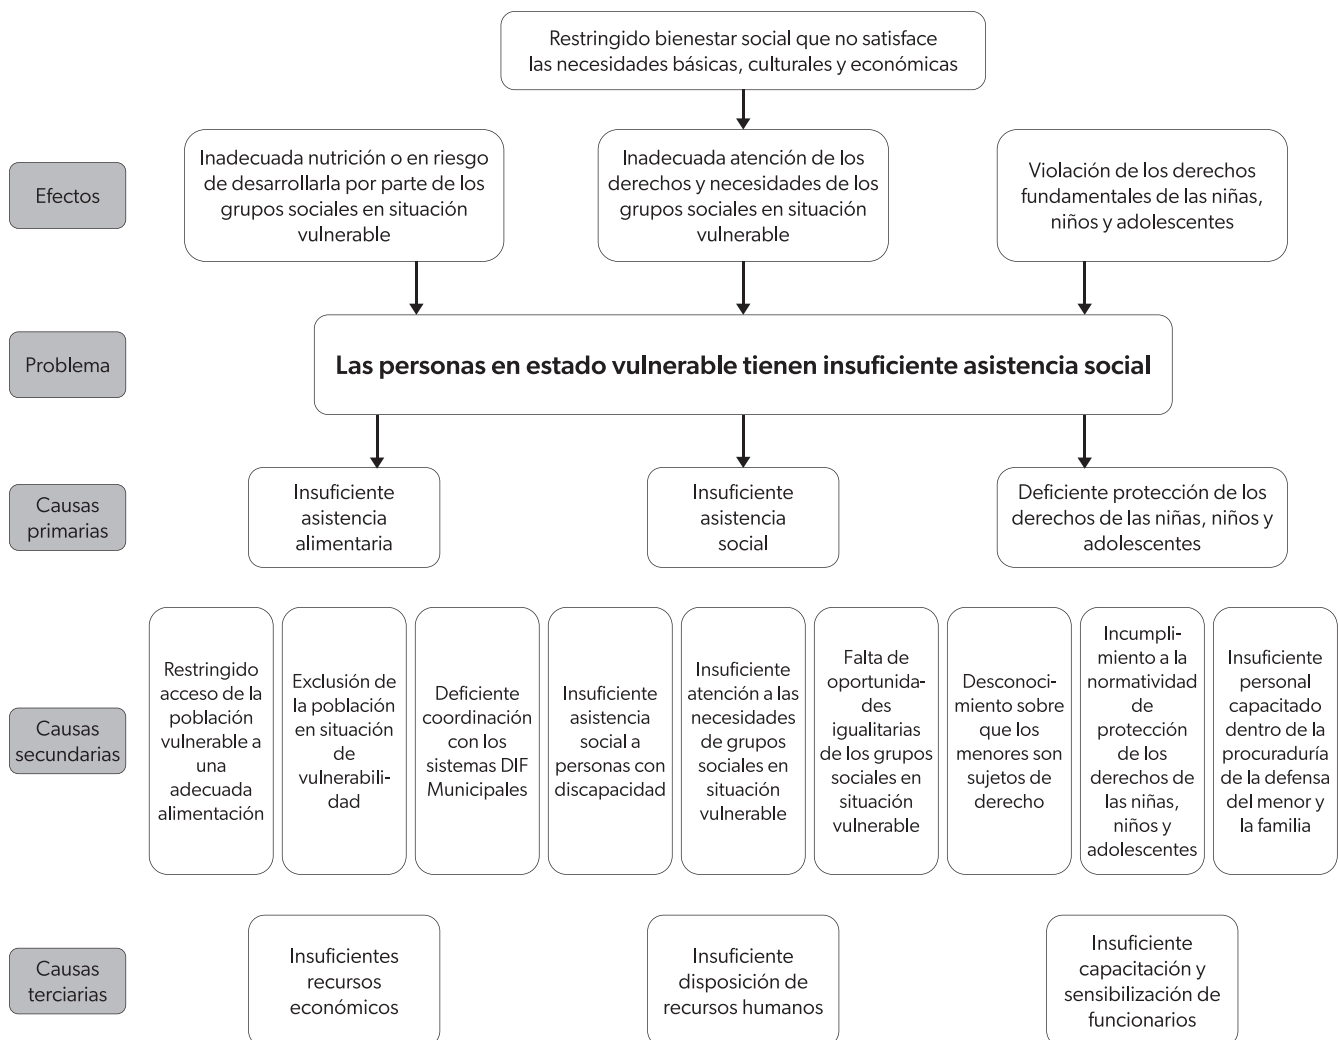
Restringido bienestar social que no satisface las necesidades básicas, culturales y económicas

Efectos

Inadecuada nutrición o en riesgo de desarrollarla por parte de los grupos sociales en situación vulnerable

Inadecuada atención de los derechos y necesidades de los grupos sociales en situación vulnerable

Violación de los derechos fundamentales de las niñas, niños y adolescentes

Problema

Las personas en estado vulnerable tienen insuficiente asistencia social

Causas primarias

Insuficiente asistencia alimentaria

Insuficiente asistencia social

Deficiente protección de los derechos de las niñas, niños y adolescentes

Causas secundarias

Restringido acceso de la población vulnerable a una adecuada alimentación

Exclusión de la población en situación de vulnerabilidad

Deficiente coordinación con los sistemas DIF Municipales

Insuficiente asistencia social a personas con discapacidad

Insuficiente atención a las necesidades de grupos sociales en situación vulnerable

Falta de oportunidades igualitarias de los grupos sociales en situación vulnerable

Desconocimiento sobre que los menores son sujetos de derecho

Incumplimiento a la normatividad de protección de los derechos de las niñas, niños y adolescentes

Insuficiente personal capacitado dentro de la procuraduría de la defensa del menor y la familia

Causas terciarias

Insuficientes recursos económicos

Insuficiente disposición de recursos humanos

Insuficiente capacitación y sensibilización de funcionarios